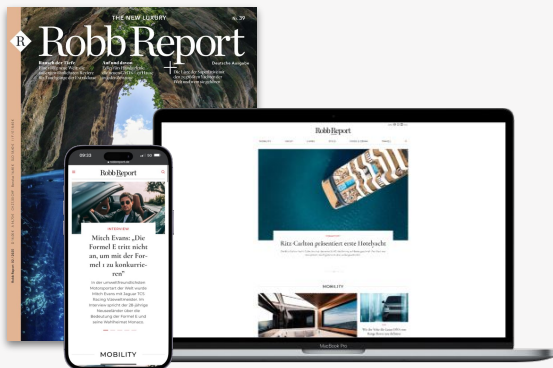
R
THE NEW LUXURY
No. 39
Robb Report
Deutsche Ausgabe

Robb Report

INTERVIEW
Mitch Evans: „Die Formel E tritt nicht an, um mit der Formel 1 zu konkurrieren"

MOBILITY

Robb Report

Ritz-Carlton präsentiert eine Hotelyacht

MOBILITY

MacBook Pro